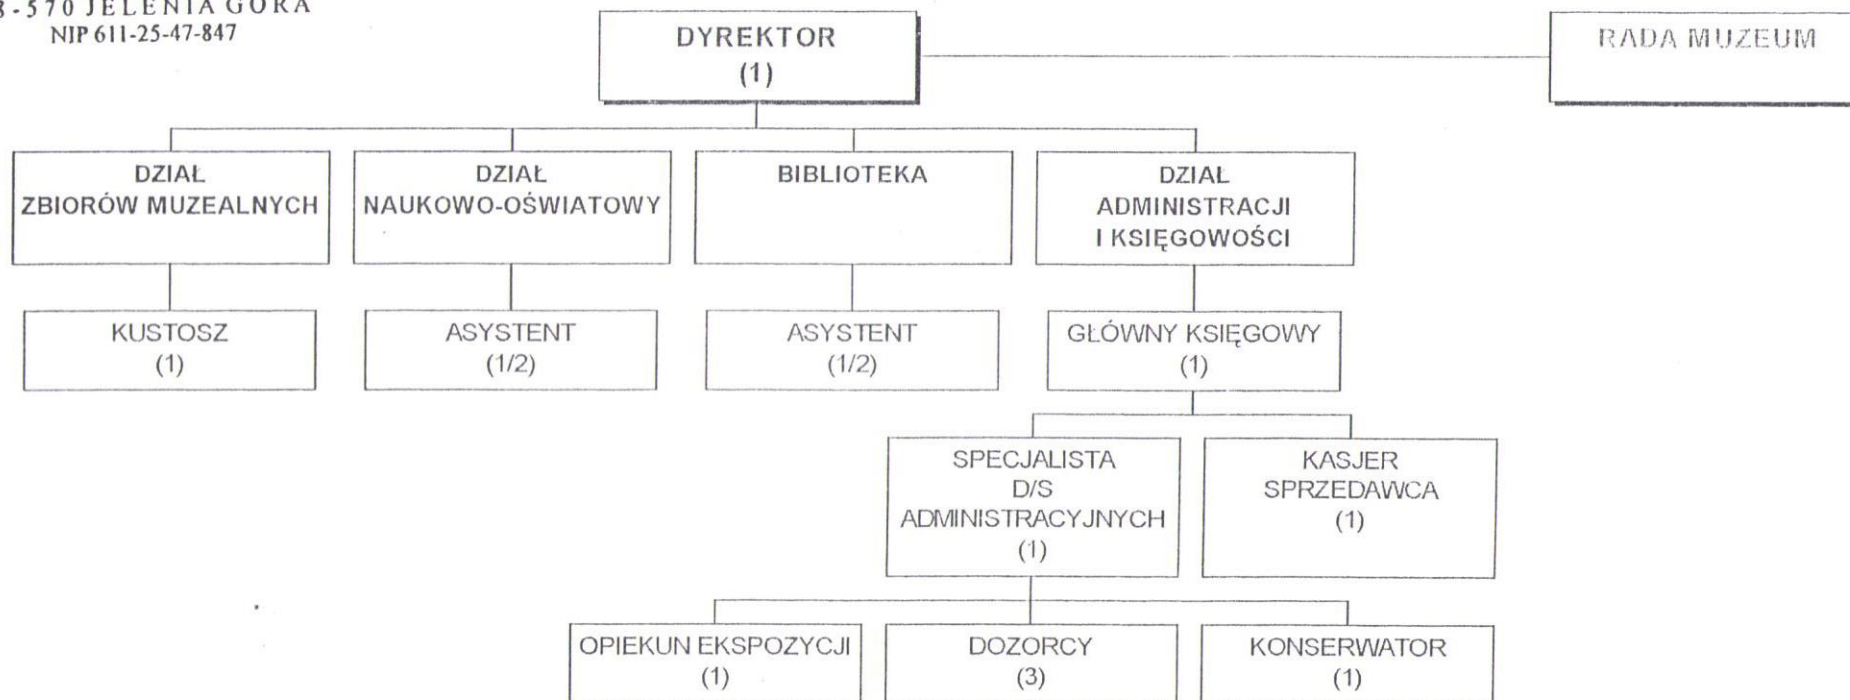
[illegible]-570 JELENIA GÓRA
NIP 611-25-47-847

DYREKTOR
(1)

RADA MUZEUM

DZIAŁ
ZBIORÓW MUZEALNYCH

DZIAŁ
NAUKOWO-OŚWIATOWY

BIBLIOTEKA

DZIAŁ
ADMINISTRACJI
I KSIĘGOWOŚCI

KUSTOSZ
(1)

ASYSTENT
(1/2)

ASYSTENT
(1/2)

GŁÓWNY KSIĘGOWY
(1)

SPECJALISTA
D/S
ADMINISTRACYJNYCH
(1)

KASJER
SPRZEDAWCA
(1)

OPIEKUN EKSPOZYCJI
(1)

DOZORCY
(3)

KONSERWATOR
(1)